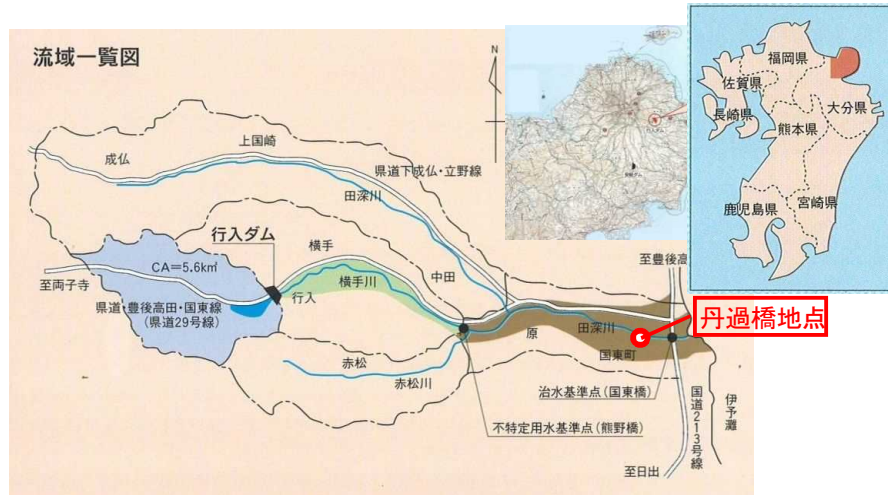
流域一覧図

N

上国崎

成仏

県道下成仏・立野線

田深川

行入ダム

横手

CA=5.6㎢

横手川

中田

至両子寺

行入

県道 豊後高田・国東線
(県道29号線)

原

田深川

国東町

赤松

赤松川

治水基準点(国東橋)

不特定用水基準点(熊野橋)

至豊後高田

丹過橋地点

国道213号線

伊予灘

至日出

福岡県

佐賀県

長崎県

大分県

熊本県

宮崎県

鹿児島県